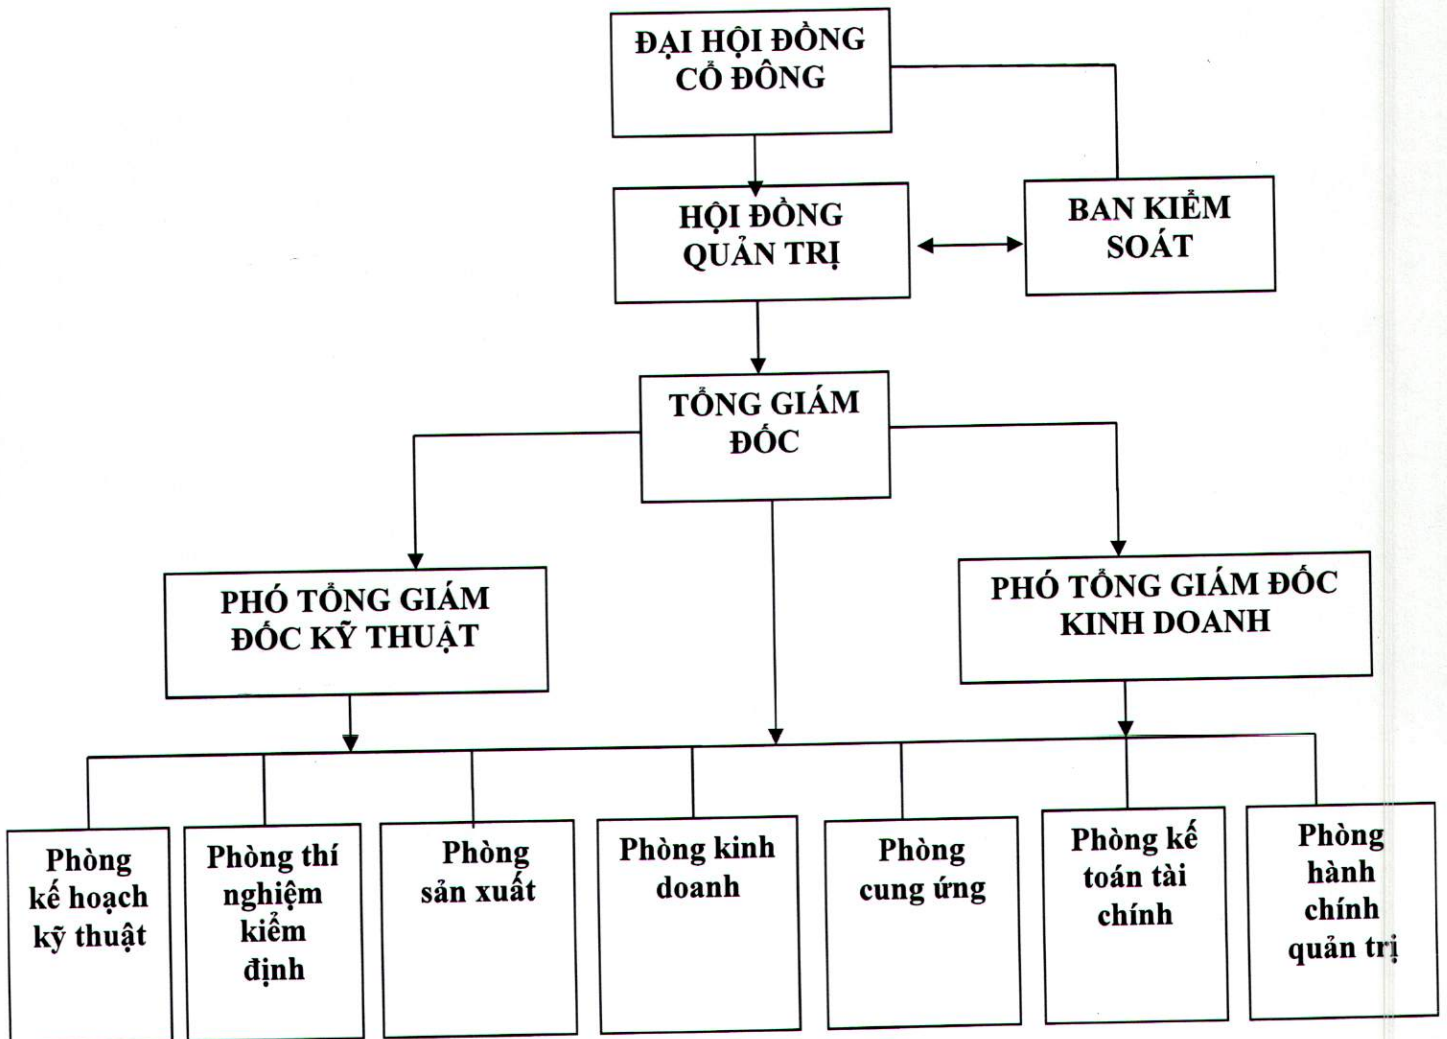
ĐẠI HỘI ĐỒNG CỔ ĐÔNG

HỘI ĐỒNG QUẢN TRỊ

BAN KIỂM SOÁT

TỔNG GIÁM ĐỐC

PHÓ TỔNG GIÁM ĐỐC KỸ THUẬT

PHÓ TỔNG GIÁM ĐỐC KINH DOANH

Phòng kế hoạch kỹ thuật

Phòng thí nghiệm kiểm định

Phòng sản xuất

Phòng kinh doanh

Phòng cung ứng

Phòng kế toán tài chính

Phòng hành chính quản trị